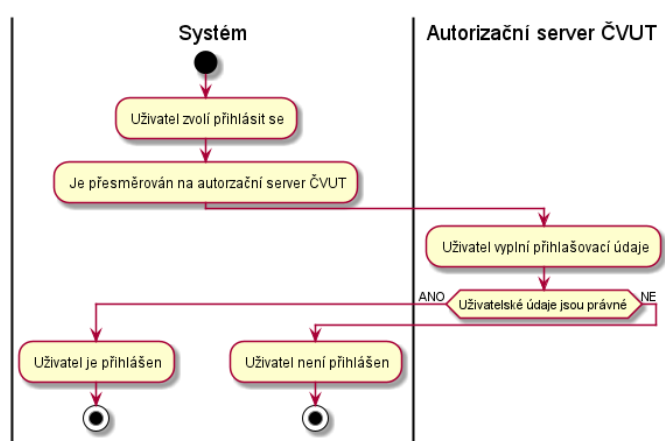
Systém

Autorizační server ČVUT

Uživatel zvolí přihlásit se

Je přesměrován na autorzační server ČVUT

Uživatel vyplní přihlašovací údaje

ANO

Uživatelské údaje jsou právné

NE

Uživatel je přihlášen

Uživatel není přihlášen